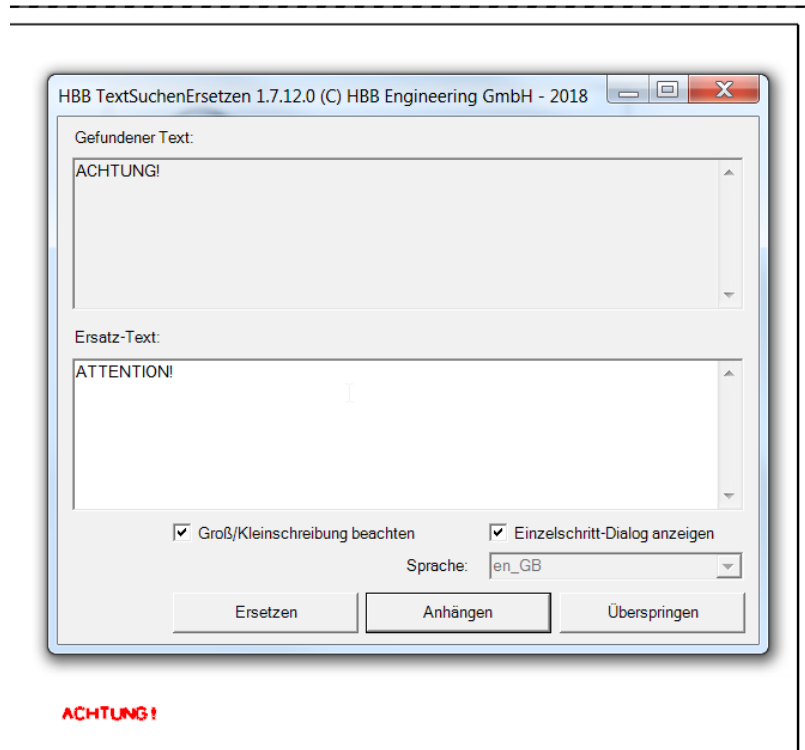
HBB TextSuchenErsetzen 1.7.12.0 (C) HBB Engineering GmbH - 2018

Gefundener Text:

ACHTUNG!

Ersatz-Text:

ATTENTION!

Groß/Kleinschreibung beachten

Einzelschritt-Dialog anzeigen

Sprache: en_GB

Ersetzen

Anhängen

Überspringen

ACHTUNG!